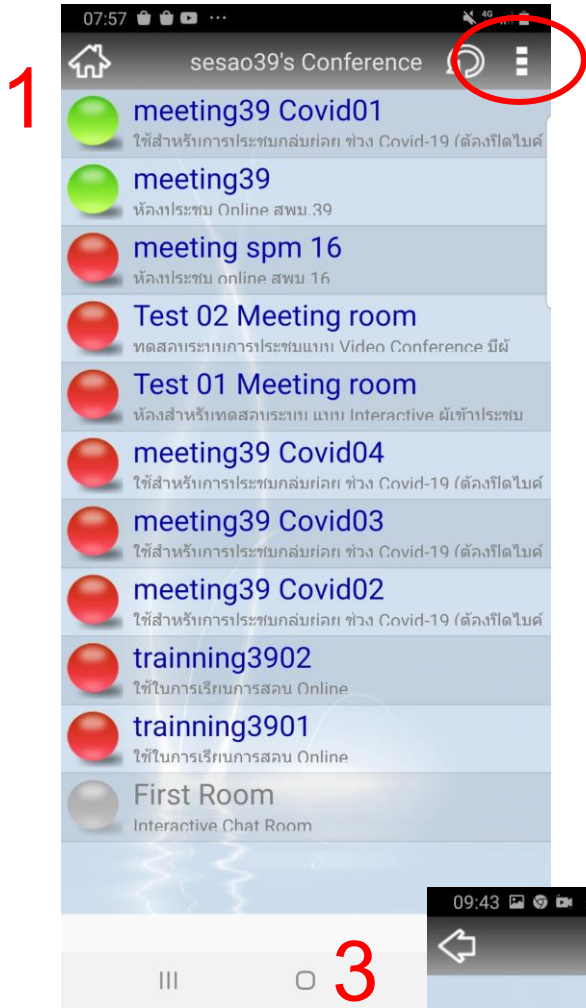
07:57

1

sesao39's Conference

meeting39 Covid01
ใช้สำหรับการประชุมกลุ่มย่อย ช่วง Covid-19 (ต้องรีดไบด์

meeting39
ห้องประชุม Online สพม.39

meeting spm 16
ห้องประชุม online สพม.16

Test 02 Meeting room
ทดสอบระบบการประชุมแบบ Video Conference มีผู้

Test 01 Meeting room
ห้องสำหรับทดสอบระบบ แบบ Interactive ผู้เข้าประชุม

meeting39 Covid04
ใช้สำหรับการประชุมกลุ่มย่อย ช่วง Covid-19 (ต้องรีดไบด์

meeting39 Covid03
ใช้สำหรับการประชุมกลุ่มย่อย ช่วง Covid-19 (ต้องรีดไบด์

meeting39 Covid02
ใช้สำหรับการประชุมกลุ่มย่อย ช่วง Covid-19 (ต้องรีดไบด์

trainning3902
ใช้ในการเรียนการสอน Online

trainning3901
ใช้ในการเรียนการสอน Online

First Room
Interactive Chat Room

3

09:43